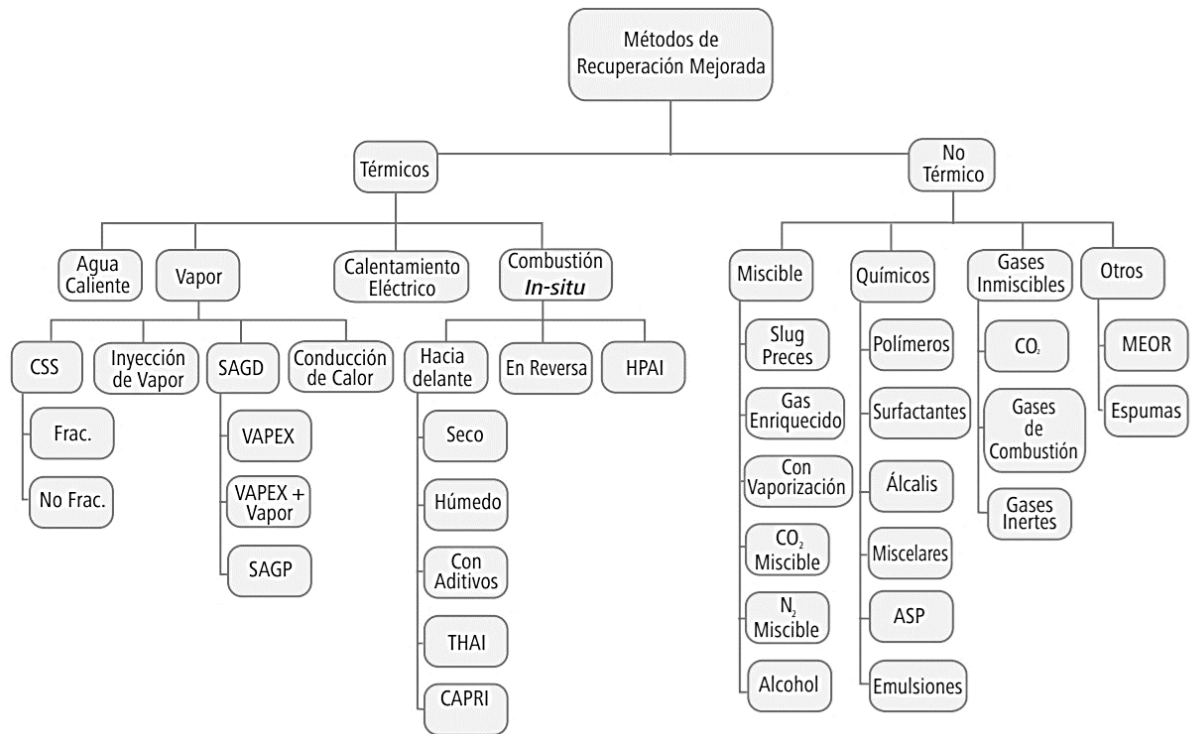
Métodos de Recuperación Mejorada

Térmicos

Agua Caliente

Vapor

CSS

Frac.

No Frac.

Inyección de Vapor

SAGD

VAPEX

VAPEX + Vapor

SAGP

Conducción de Calor

Calentamiento Eléctrico

Combustión *In-situ*

Hacia delante

Seco

Húmedo

Con Aditivos

THAI

CAPRI

En Reversa

HPAI

No Térmico

Miscible

Slug Preces

Gas Enriquecido

Con Vaporización

$CO_2$ Miscible

$N_2$ Miscible

Alcohol

Químicos

Polímeros

Surfactantes

Álcalis

Miscelares

ASP

Emulsiones

Gases Inmiscibles

$CO_2$

Gases de Combustión

Gases Inertes

Otros

MEOR

Espumas